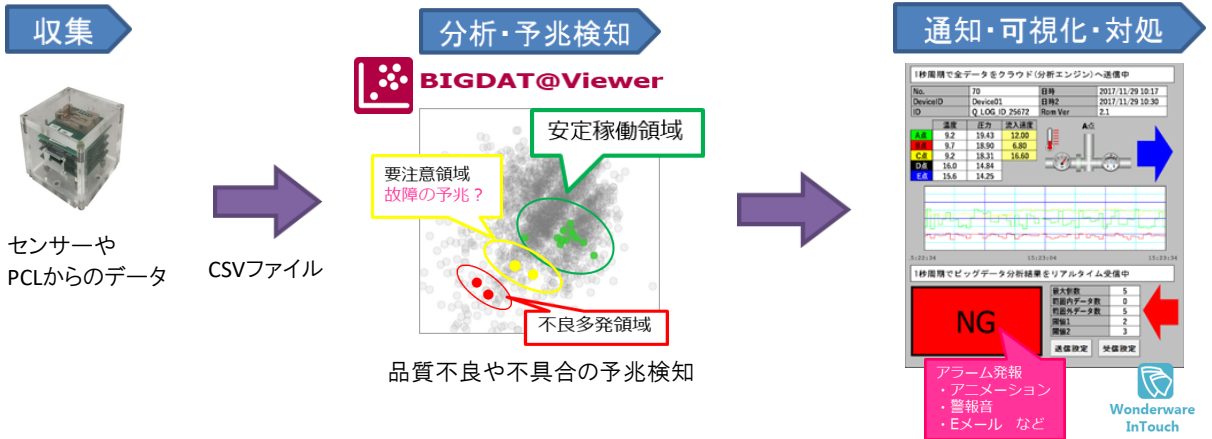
収集

センサーや
PCLからのデータ

CSVファイル

分析・予兆検知

BIGDAT@Viewer

安定稼働領域

要注意領域
故障の予兆？

不良多発領域

品質不良や不具合の予兆検知

通知・可視化・対処

1秒周期で全データをクラウド（分析エンジン）へ送信中

| No. | 70 | 日時 | 2017/11/29 10:17 |
|---|---|---|---|
| DeviceID | Device01 | 日時2 | 2017/11/29 10:30 |
| ID | Q_LOG_ID 25672 | Rom Ver | 2.1 |

| | 温度 | 圧力 | 流入速度 |
|---|---|---|---|
| A点 | 9.2 | 19.43 | 12.00 |
| B点 | 9.7 | 18.90 | 6.80 |
| C点 | 9.2 | 18.31 | 16.60 |
| D点 | 16.0 | 14.84 | |
| E点 | 15.6 | 14.25 | |

A点

1秒周期でビッグデータ分析結果をリアルタイム受信中

NG

| 最大個数 | 5 |
|---|---|
| 範囲内データ数 | 0 |
| 範囲外データ数 | 5 |
| 閾値1 | 2 |
| 閾値2 | 3 |

送信設定　受信設定

アラーム発報
・アニメーション
・警報音
・Eメール　など

Wonderware
InTouch